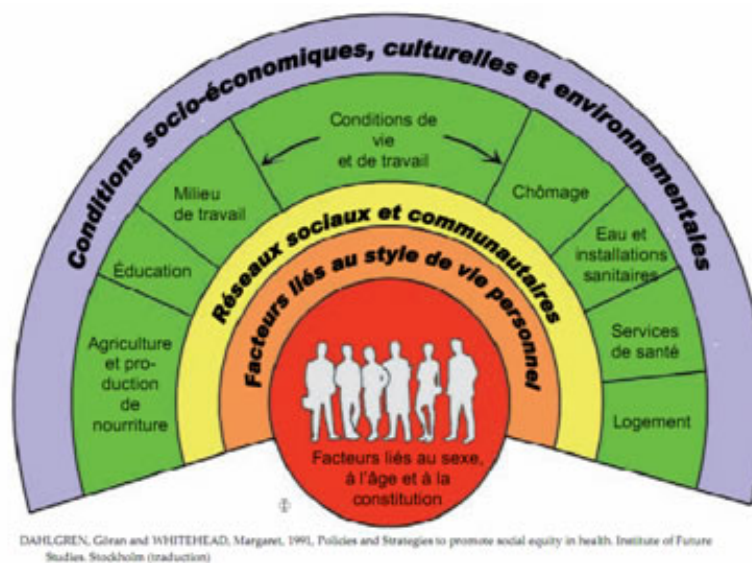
Conditions socio-économiques, culturelles et environnementales

Conditions de vie et de travail

Milieu de travail

Chômage

Éducation

Eau et installations sanitaires

Réseaux sociaux et communautaires

Facteurs liés au style de vie personnel

Agriculture et production de nourriture

Services de santé

Logement

Facteurs liés au sexe, à l'âge et à la constitution

DAHLGREN, Göran and WHITEHEAD, Margaret, 1991, Policies and Strategies to promote social equity in health. Institute of Future Studies. Stockholm (traduction)